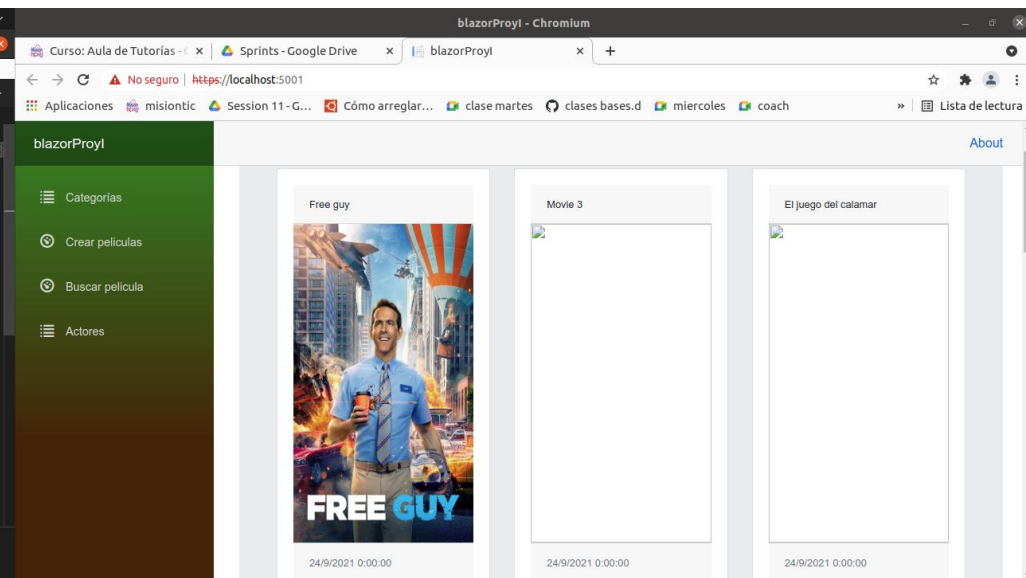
blazorProyI - Chromium

Curso: Aula de Tutorías - ( ×
Sprints - Google Drive ×
blazorProyI ×
+

No seguro | https://localhost:5001

Aplicaciones
misiontic
Session 11 - G...
Cómo arreglar...
clase martes
clases bases.d
miercoles
coach
»
Lista de lectura

blazorProyI

About

Categorías

Crear peliculas

Buscar pelicula

Actores

Free guy

FREE GUY

24/9/2021 0:00:00

Movie 3

24/9/2021 0:00:00

El juego del calamar

24/9/2021 0:00:00